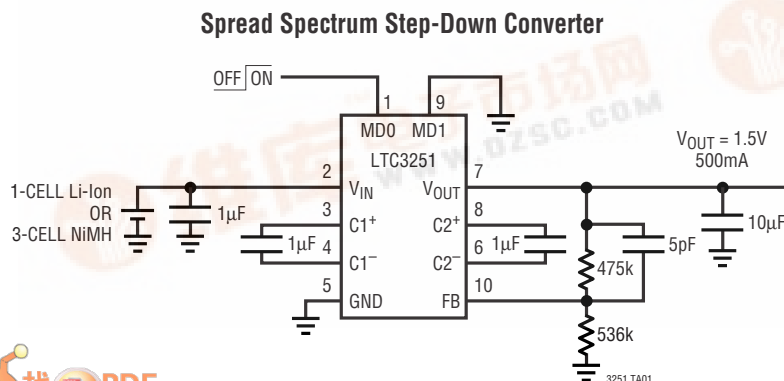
Spread Spectrum Step-Down Converter

OFF ON

1 9

MD0 MD1

LTC3251

$V_{OUT}$ = 1.5V
500mA

1-CELL Li-Ion
OR
3-CELL NiMH

1µF

2 $V_{IN}$

$V_{OUT}$ 7

3 $C1^+$

$C2^+$ 8

1µF

4 $C1^-$

6 $C2^-$

1µF

5pF

10µF

475k

5 GND

FB 10

536k

3251 TA01

WWW.DZSC.COM